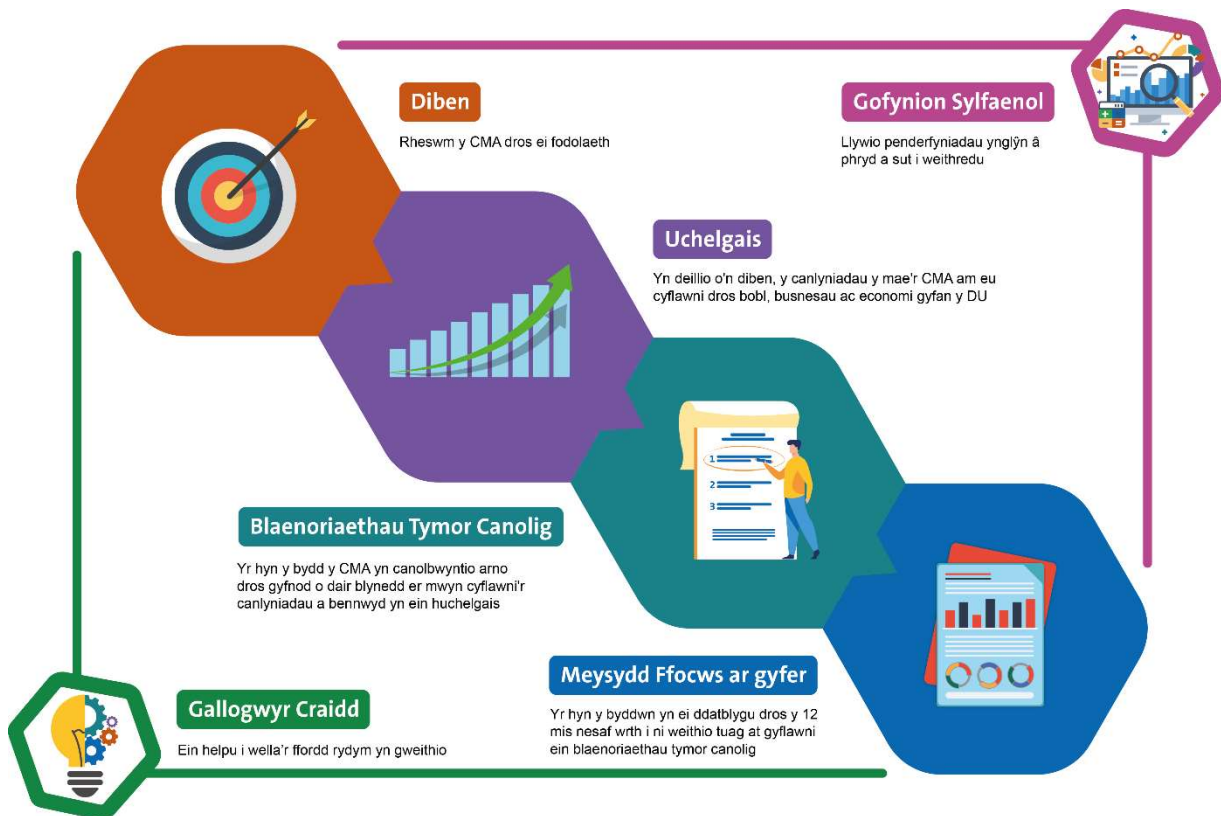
Diben

Rheswm y CMA dros ei fodolaeth

Gofynion Sylfaenol

Llywio penderfyniadau ynglŷn â phryd a sut i weithredu

Uchelgais

Yn deillio o'n diben, y canlyniadau y mae'r CMA am eu cyflawni dros bobl, busnesau ac economi gyfan y DU

1

2

3

Blaenoriaethau Tymor Canolig

Yr hyn y bydd y CMA yn canolbwyntio arno dros gyfnod o dair blynedd er mwyn cyflawni'r canlyniadau a bennwyd yn ein huchelgais

Meysydd Ffocws ar gyfer

Yr hyn y byddwn yn ei ddatblygu dros y 12 mis nesaf wrth i ni weithio tuag at gyflawni ein blaenoriaethau tymor canolig

Gallogwyr Craidd

Ein helpu i wella'r ffordd rydym yn gweithio